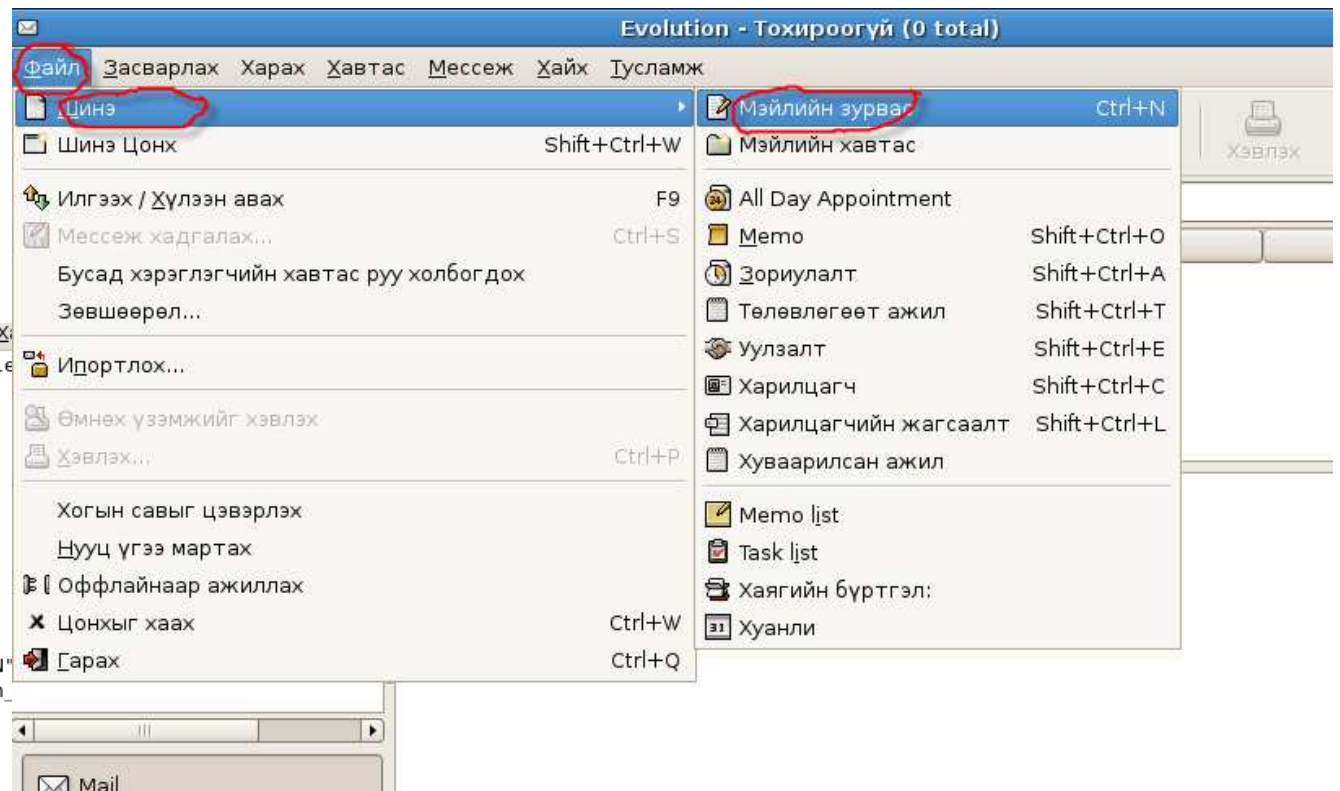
Evolution - Тохироогүй (0 total)

Файл Засварлах Харах Хавтас Мессеж Хайх Тусламж

Шинэ
Шинэ Цонх Shift+Ctrl+W
Илгээх / Хүлээн авах F9
Мессеж хадгалах... Ctrl+S
Бусад хэрэглэгчийн хавтас руу холбогдох
Зөвшөөрөл...
Импортлох...
Өмнөх үзэмжийг хэвлэх
Хэвлэх... Ctrl+P
Хогын савыг цэвэрлэх
Нууц үгээ мартах
Оффлайнаар ажиллах
Цонхыг хаах Ctrl+W
Гарах Ctrl+Q

Мэйлийн зурвас Ctrl+N
Мэйлийн хавтас
All Day Appointment
Memo Shift+Ctrl+O
Зориулалт Shift+Ctrl+A
Төлөвлөгөөт ажил Shift+Ctrl+T
Уулзалт Shift+Ctrl+E
Харилцагч Shift+Ctrl+C
Харилцагчийн жагсаалт Shift+Ctrl+L
Хуваарилсан ажил
Memo list
Task list
Хаягийн бүртгэл:
Хуанли

Хэвлэх

Mail